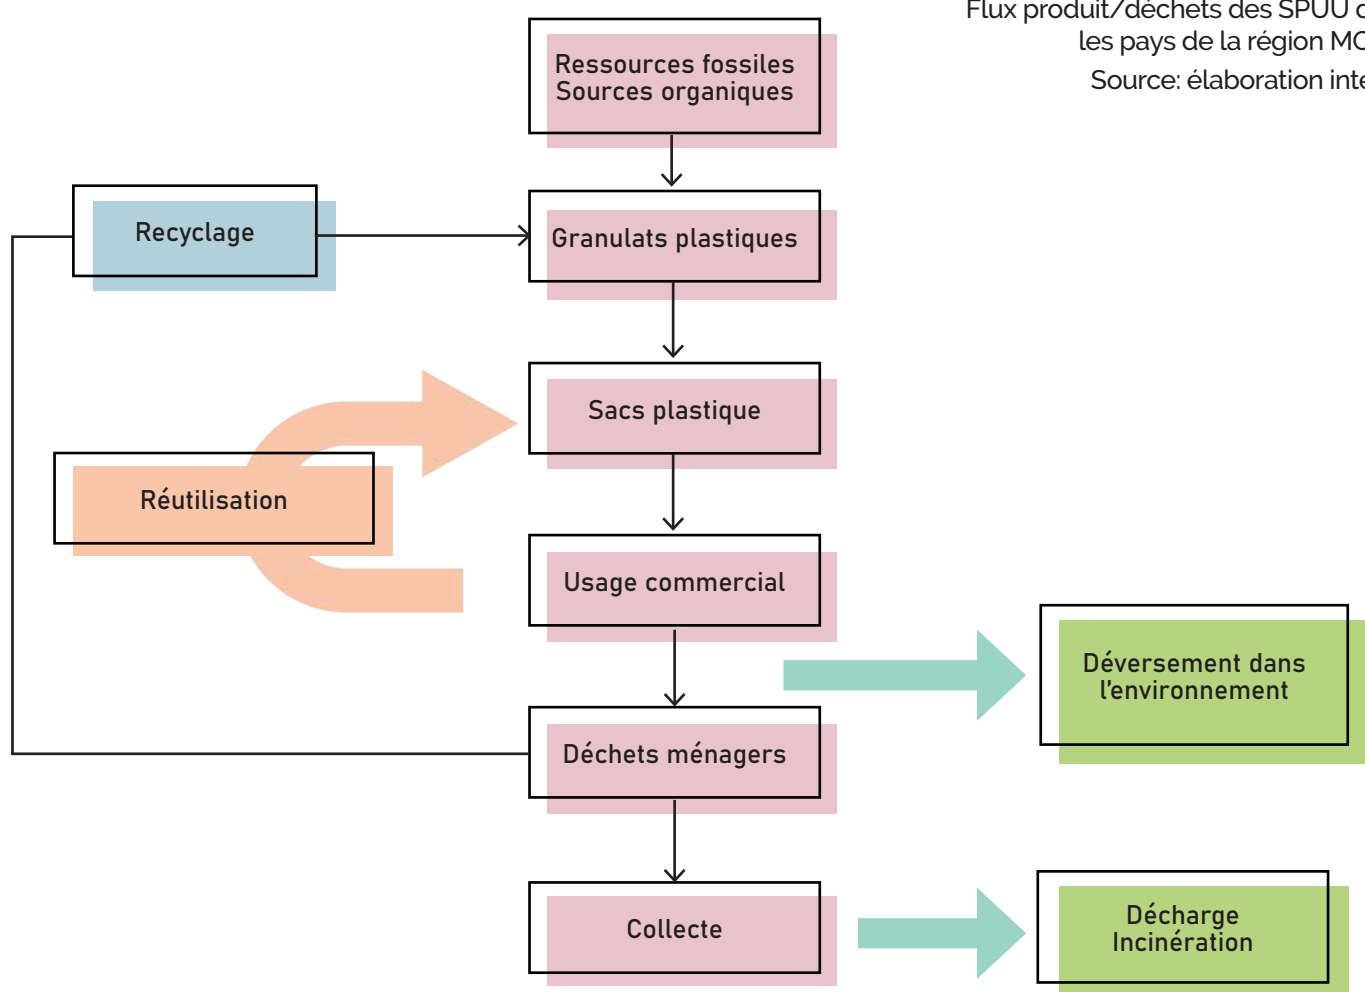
Flux produit/déchets des SPUU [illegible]
les pays de la région MO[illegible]
Source: élaboration inte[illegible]

Ressources fossiles
Sources organiques

Recyclage

Granulats plastiques

Sacs plastique

Réutilisation

Usage commercial

Déversement dans l'environnement

Déchets ménagers

Collecte

Décharge
Incinération